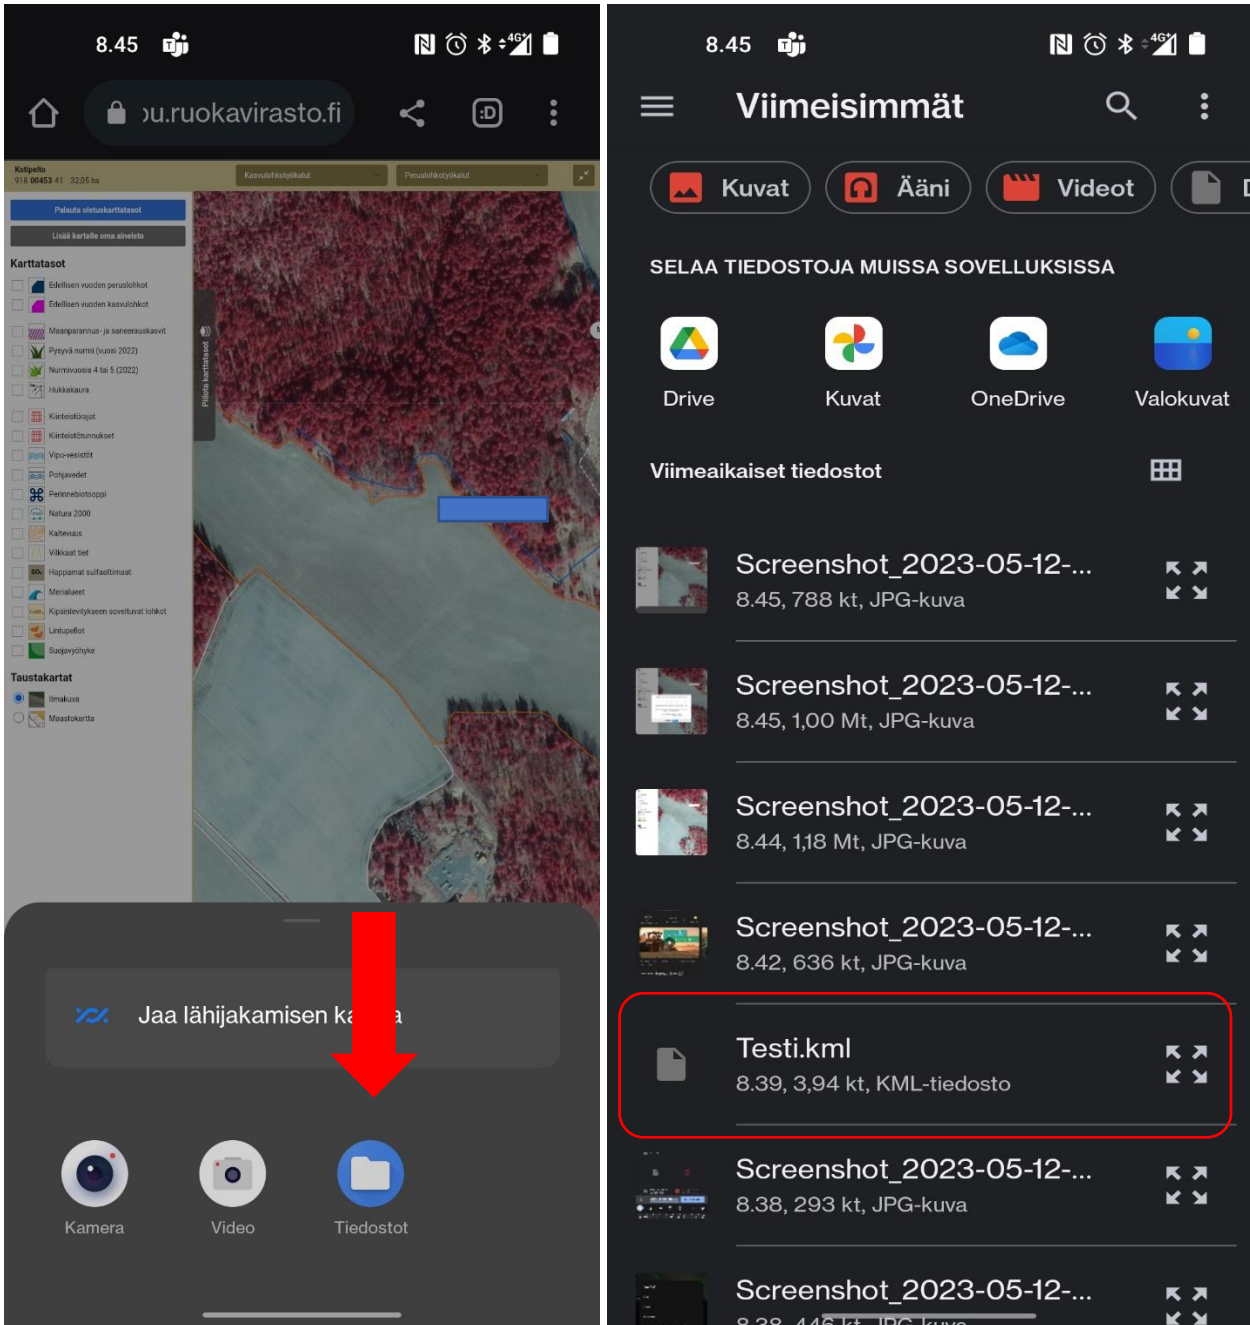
8.45

ɔu.ruokavirasto.fi

Kotipello
918 00453 41 32,05 ha

Kasvulohkotyökalut

Peruslohkotyökalut

Palauta oletuskarttatasot

Lisää kartalle oma aineisto

Karttatasot

Edellisen vuoden peruslohkot

Edellisen vuoden kasvulohkot

Maanparannus- ja saneerauskasvit

Pysyvä nurmi (vuosi 2022)

Nurmivuosia 4 tai 5 (2022)

Hukkakaura

Kiinteistörajat

Kiinteistötunnukset

Vipu-vesistöt

Pohjavedet

Perinnebiotooppi

Natura 2000

Kaltevuus

Viikkaat tiet

Happamat sulfaattimaat

Merialueet

Kipsinlevitykseen soveltuvat lohkot

Lintupellot

Suojavyöhyke

Taustakartat

Ilmakuva

Maastokartta

Piilota karttatasot

Jaa lähijakamisen ka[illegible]a

Kamera

Video

Tiedostot

8.45

Viimeisimmät

Kuvat

Ääni

Videot

SELAA TIEDOSTOJA MUISSA SOVELLUKSISSA

Drive

Kuvat

OneDrive

Valokuvat

Viimeaikaiset tiedostot

Screenshot_2023-05-12-...
8.45, 788 kt, JPG-kuva

Screenshot_2023-05-12-...
8.45, 1,00 Mt, JPG-kuva

Screenshot_2023-05-12-...
8.44, 1,18 Mt, JPG-kuva

Screenshot_2023-05-12-...
8.42, 636 kt, JPG-kuva

Testi.kml
8.39, 3,94 kt, KML-tiedosto

Screenshot_2023-05-12-...
8.38, 293 kt, JPG-kuva

Screenshot_2023-05-12-...
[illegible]